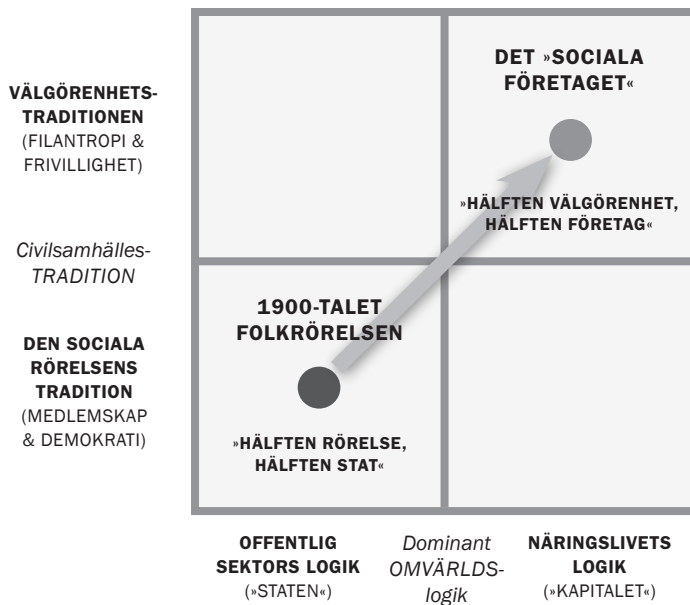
VÄLGÖRENHETS-TRADITIONEN
(FILANTROPI & FRIVILLIGHET)

Civilsamhälles-TRADITION

DEN SOCIALA RÖRELSENS TRADITION
(MEDLEMSKAP & DEMOKRATI)

DET »SOCIALA FÖRETAGET«

»HÄLFTEN VÄLGÖRENHET, HÄLFTEN FÖRETAG«

1900-TALET FOLKRÖRELSEN

»HÄLFTEN RÖRELSE, HÄLFTEN STAT«

OFFENTLIG SEKTORS LOGIK
(»STATEN«)

Dominant OMVÄRLDS-logik

NÄRINGSLIVETS LOGIK
(»KAPITALET«)